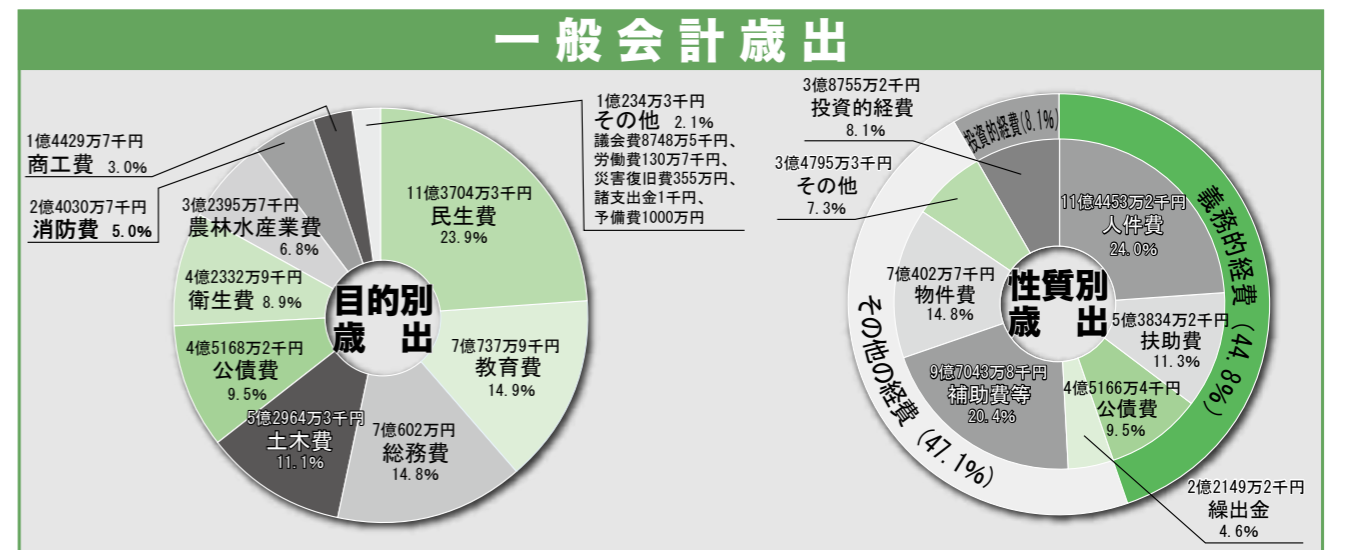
一般会計歳出

1億234万3千円
その他 2.1%
議会費8748万5千円、労働費130万7千円、災害復旧費355万円、諸支出金1千円、予備費1000万円

1億4429万7千円
商工費 3.0%

2億4030万7千円
消防費 5.0%

3億2395万7千円
農林水産業費
6.8%

11億3704万3千円
民生費
23.9%

4億2332万9千円
衛生費 8.9%

目的別
歳出

4億5168万2千円
公債費
9.5%

7億737万9千円
教育費
14.9%

5億2964万3千円
土木費
11.1%

7億602万円
総務費
14.8%

3億8755万2千円
投資的経費
8.1%

投資的経費(8.1%)

3億4795万3千円
その他
7.3%

11億4453万2千円
人件費
24.0%

義務的経費(44.8%)

7億402万7千円
物件費
14.8%

性質別
歳出

5億3834万2千円
扶助費
11.3%

その他の経費(47.1%)

9億7043万8千円
補助費等
20.4%

4億5166万4千円
公債費
9.5%

2億2149万2千円
繰出金
4.6%